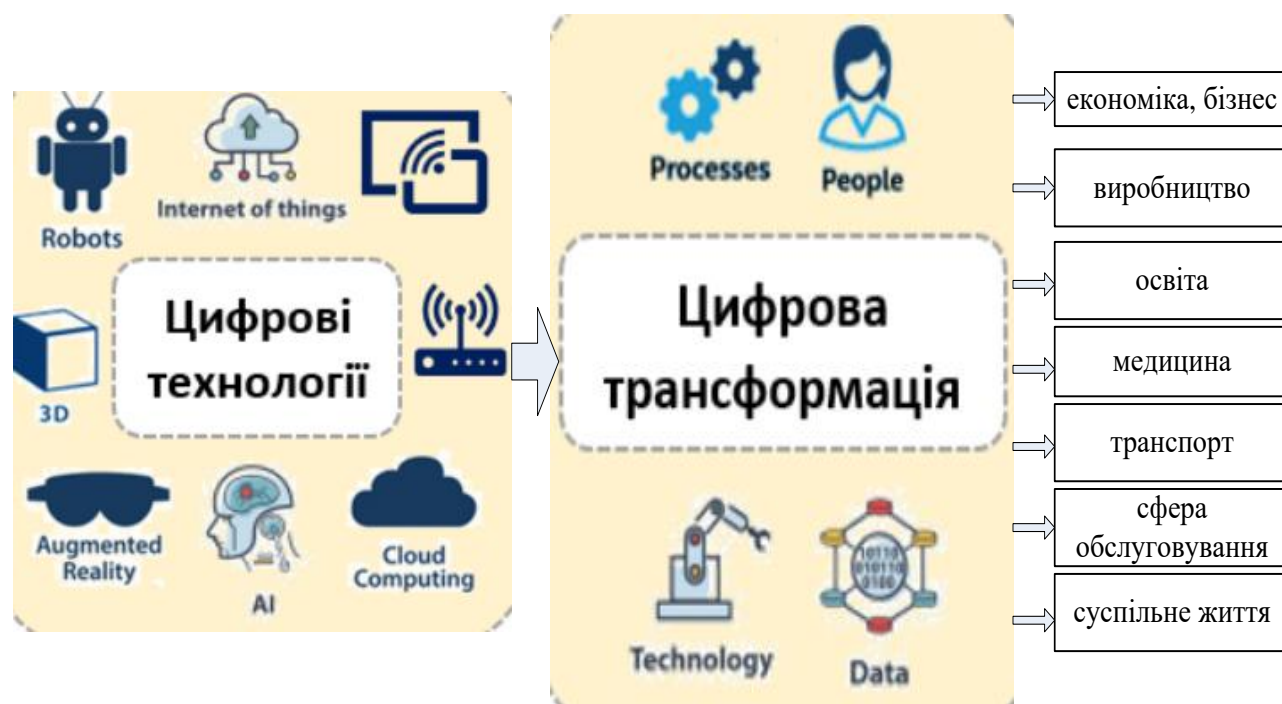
Robots

Internet of things

Цифрові технології

3D

Augmented Reality

AI

Cloud Computing

Processes

People

Цифрова трансформація

Technology

Data

економіка, бізнес

виробництво

освіта

медицина

транспорт

сфера обслуговування

суспільне життя